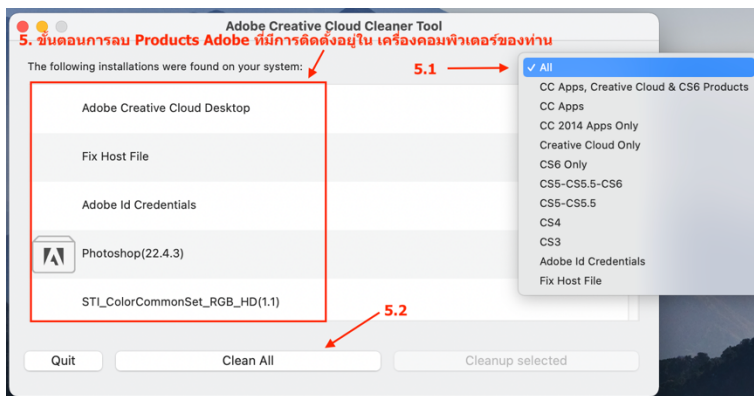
Adobe Creative Cloud Cleaner Tool

5. ขั้นตอนการลบ Products Adobe ที่มีการติดตั้งอยู่ใน เครื่องคอมพิวเตอร์ของท่าน

The following installations were found on your system:

5.1

✓ All
CC Apps, Creative Cloud & CS6 Products
CC Apps
CC 2014 Apps Only
Creative Cloud Only
CS6 Only
CS5-CS5.5-CS6
CS5-CS5.5
CS4
CS3
Adobe Id Credentials
Fix Host File

Adobe Creative Cloud Desktop

Fix Host File

Adobe Id Credentials

Photoshop(22.4.3)

STI_ColorCommonSet_RGB_HD(1.1)

5.2

Quit

Clean All

Cleanup selected